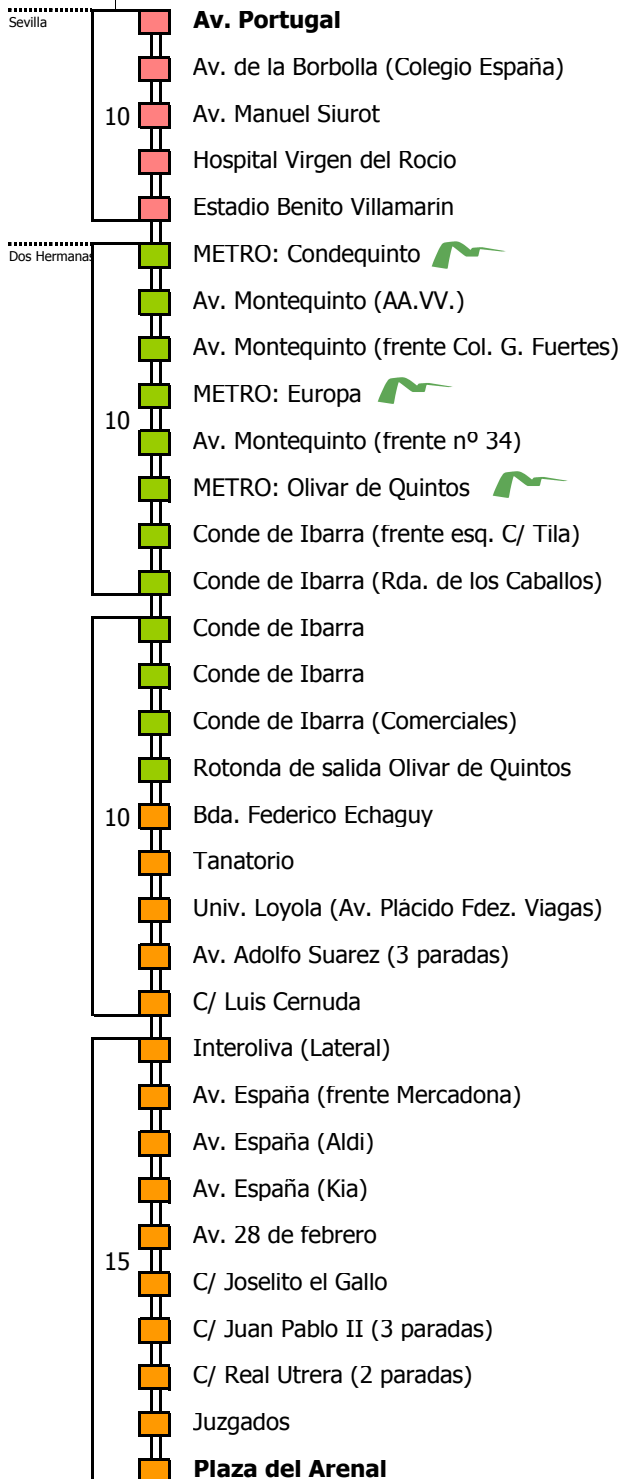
Sevilla

**Av. Portugal**
Av. de la Borbolla (Colegio España)
10
Av. Manuel Siurot
Hospital Virgen del Rocio
Estadio Benito Villamarin

Dos Hermanas

METRO: Condequinto
Av. Montequinto (AA.VV.)
Av. Montequinto (frente Col. G. Fuertes)
METRO: Europa
10
Av. Montequinto (frente nº 34)
METRO: Olivar de Quintos
Conde de Ibarra (frente esq. C/ Tila)
Conde de Ibarra (Rda. de los Caballos)
Conde de Ibarra
Conde de Ibarra
Conde de Ibarra (Comerciales)
Rotonda de salida Olivar de Quintos
10
Bda. Federico Echaguy
Tanatorio
Univ. Loyola (Av. Plácido Fdez. Viagas)
Av. Adolfo Suarez (3 paradas)
C/ Luis Cernuda
Interoliva (Lateral)
Av. España (frente Mercadona)
Av. España (Aldi)
Av. España (Kia)
Av. 28 de febrero
15
C/ Joselito el Gallo
C/ Juan Pablo II (3 paradas)
C/ Real Utrera (2 paradas)
Juzgados
**Plaza del Arenal**